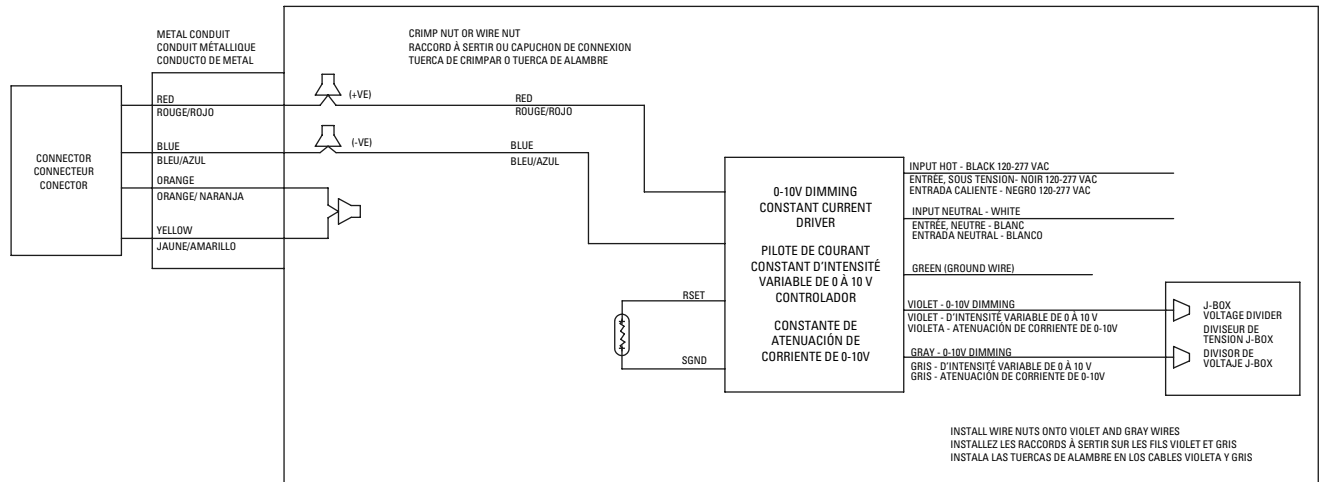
METAL CONDUIT
CONDUIT MÉTALLIQUE
CONDUCTO DE METAL

CRIMP NUT OR WIRE NUT
RACCORD À SERTIR OU CAPUCHON DE CONNEXION
TUERCA DE CRIMPAR O TUERCA DE ALAMBRE

CONNECTOR
CONNECTEUR
CONECTOR

RED
ROUGE/ROJO

(+VE)

RED
ROUGE/ROJO

BLUE
BLEU/AZUL

(-VE)

BLUE
BLEU/AZUL

ORANGE
ORANGE/ NARANJA

YELLOW
JAUNE/AMARILLO

0-10V DIMMING
CONSTANT CURRENT
DRIVER

PILOTE DE COURANT
CONSTANT D'INTENSITÉ
VARIABLE DE 0 À 10 V
CONTROLADOR

CONSTANTE DE
ATENUACIÓN DE
CORRIENTE DE 0-10V

INPUT HOT - BLACK 120-277 VAC
ENTRÉE, SOUS TENSION- NOIR 120-277 VAC
ENTRADA CALIENTE - NEGRO 120-277 VAC

INPUT NEUTRAL - WHITE
ENTRÉE, NEUTRE - BLANC
ENTRADA NEUTRAL - BLANCO

GREEN (GROUND WIRE)

RSET

SGND

VIOLET - 0-10V DIMMING
VIOLET - D'INTENSITÉ VARIABLE DE 0 À 10 V
VIOLETA - ATENUACIÓN DE CORRIENTE DE 0-10V

GRAY - 0-10V DIMMING
GRIS - D'INTENSITÉ VARIABLE DE 0 À 10 V
GRIS - ATENUACIÓN DE CORRIENTE DE 0-10V

J-BOX
VOLTAGE DIVIDER
DIVISEUR DE
TENSION J-BOX
DIVISOR DE
VOLTAJE J-BOX

INSTALL WIRE NUTS ONTO VIOLET AND GRAY WIRES
INSTALLEZ LES RACCORDS À SERTIR SUR LES FILS VIOLET ET GRIS
INSTALA LAS TUERCAS DE ALAMBRE EN LOS CABLES VIOLETA Y GRIS